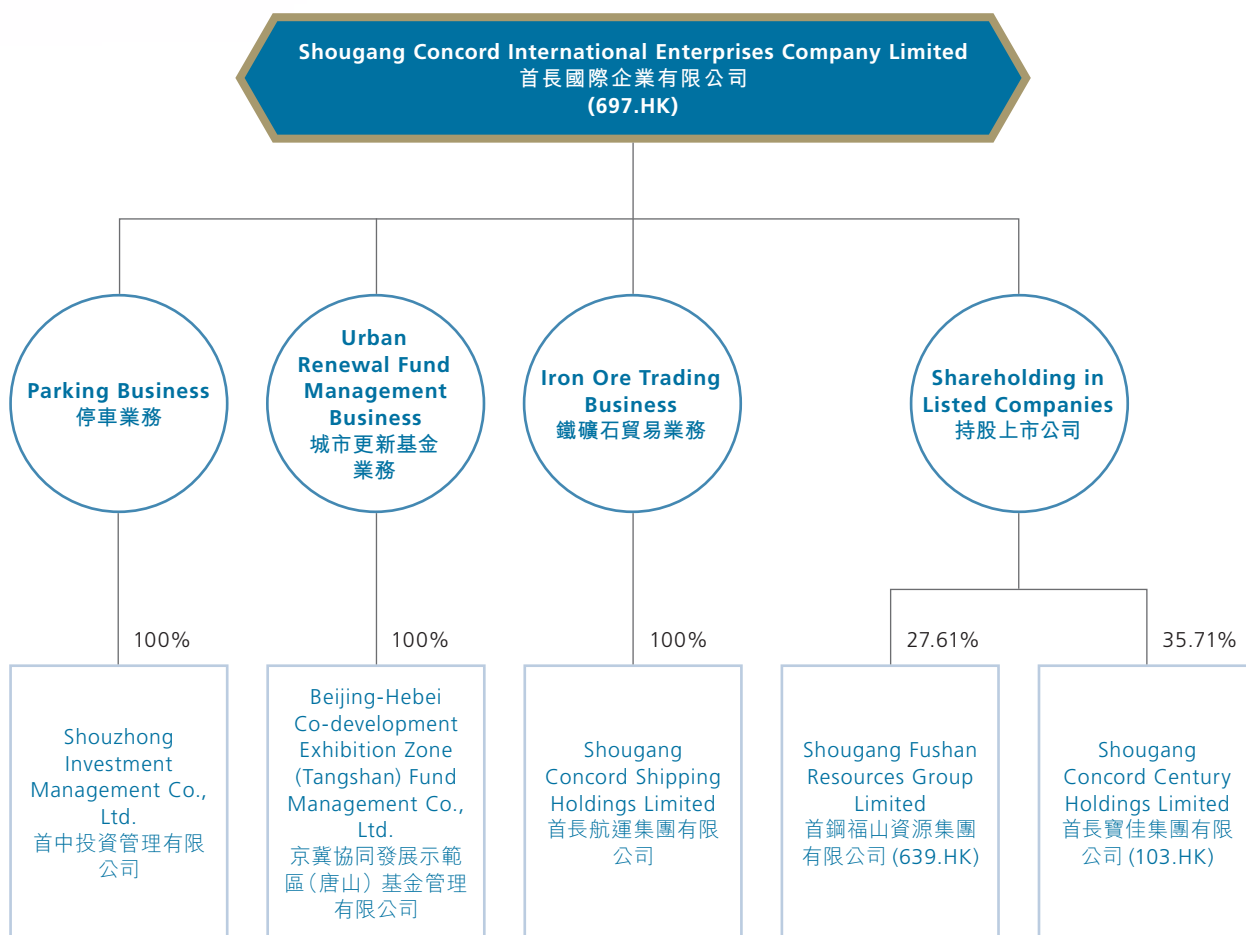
Shougang Concord International Enterprises Company Limited
首長國際企業有限公司
(697.HK)

Parking Business
停車業務

Urban Renewal Fund Management Business
城市更新基金業務

Iron Ore Trading Business
鐵礦石貿易業務

Shareholding in Listed Companies
持股上市公司

100%

Shouzhong Investment Management Co., Ltd.
首中投資管理有限公司

100%

Beijing-Hebei Co-development Exhibition Zone (Tangshan) Fund Management Co., Ltd.
京冀協同發展示範區(唐山)基金管理有限公司

100%

Shougang Concord Shipping Holdings Limited
首長航運集團有限公司

27.61%

Shougang Fushan Resources Group Limited
首鋼福山資源集團有限公司 (639.HK)

35.71%

Shougang Concord Century Holdings Limited
首長寶佳集團有限公司 (103.HK)